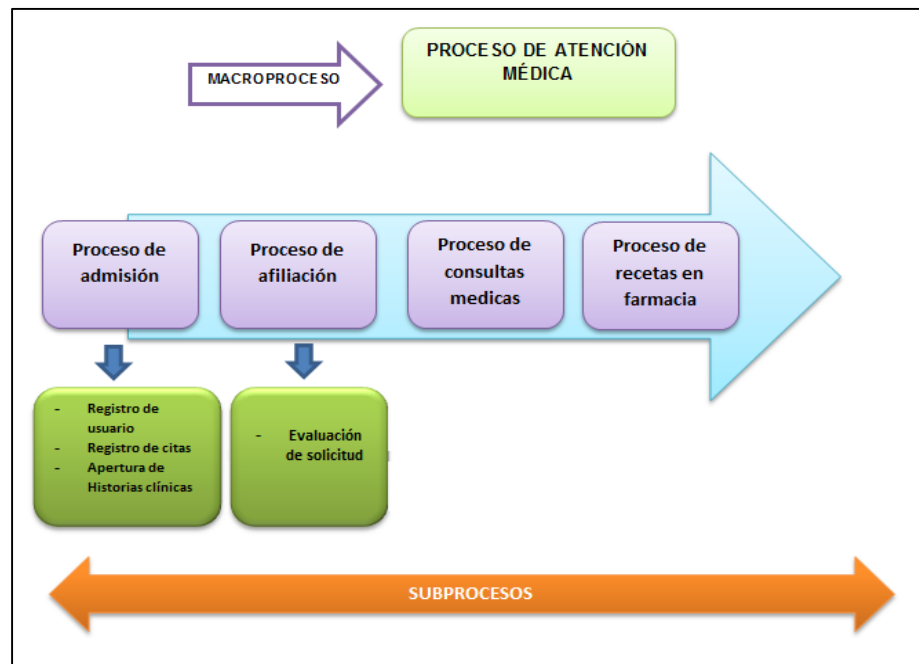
MACROPROCESO

PROCESO DE ATENCIÓN MÉDICA

Proceso de admisión

Proceso de afiliación

Proceso de consultas medicas

Proceso de recetas en farmacia

- Registro de usuario
- Registro de citas
- Apertura de Historias clínicas

- Evaluación de solicitud

SUBPROCESOS